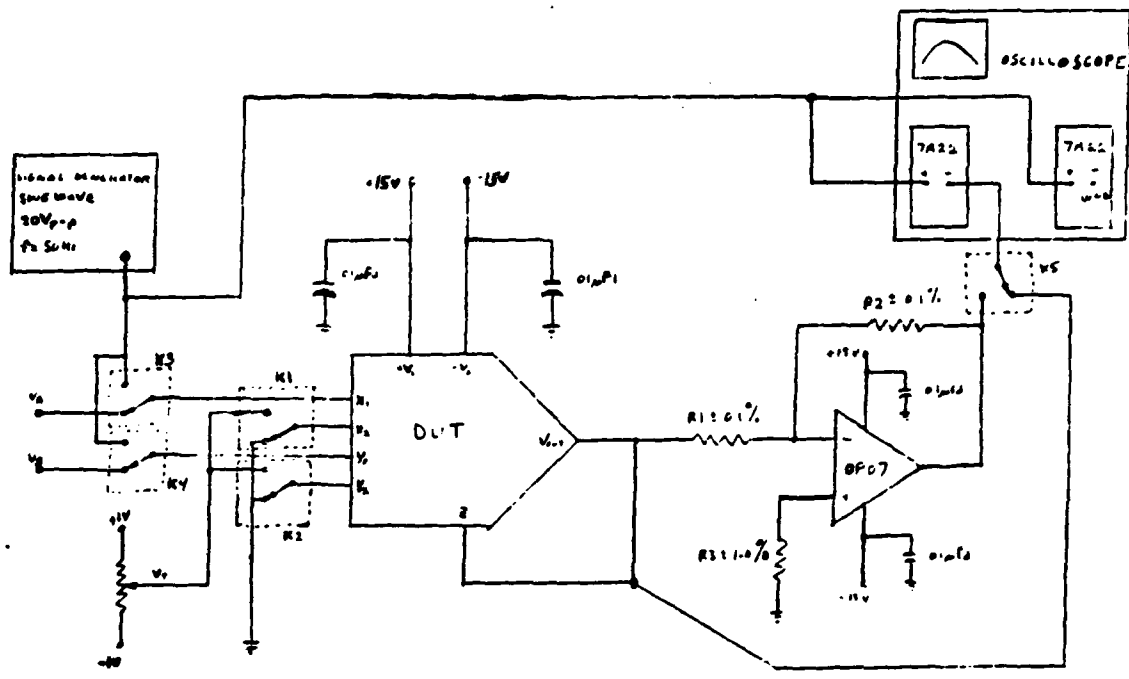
OSCILLOSCOPE

7A22

7A22

SIGNAL GENERATOR
SINE WAVE
20Vp-p
f= 5kHz

+15V

-15V

.01μF

.01μF

K5

R2 ± 0.1%

+15V

.01μF

K3

K1

+V

-V

X1

X2

Y1

Y2

Z

DUT

Vout

R1 ± 0.1%

OP07

K4

K2

+1V

Vr

R3 ± 1.0%

.01μF

-15V

-1V